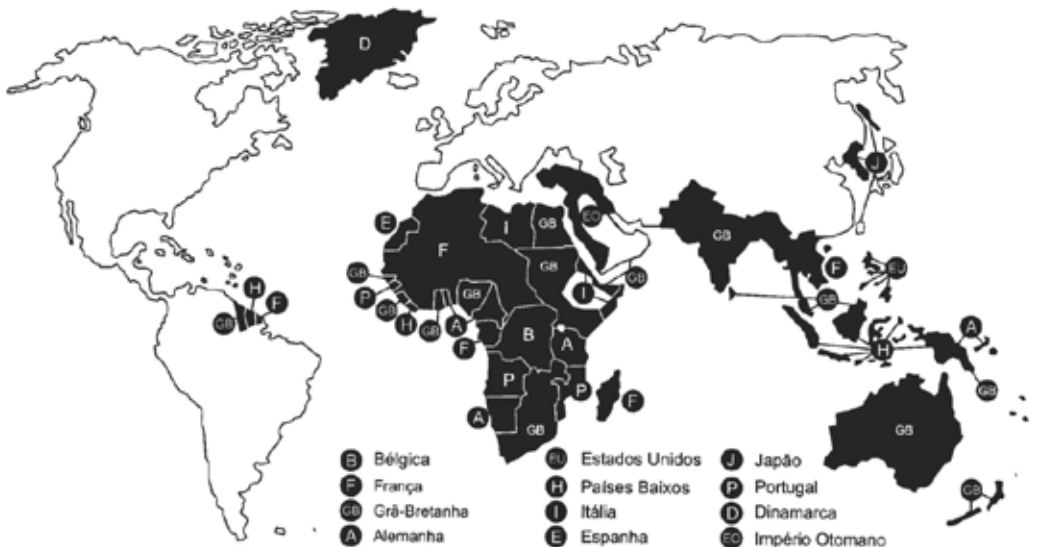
D
E
F
I
GB
EO
GB
J
GB
F
EU
GB
H
F
GB
P
GB
H
GB
GB
A
F
I
GB
B
A
GB
A
H
P
F
A
GB
P
A
GB
GB
GB

B Bélgica
F França
GB Grã-Bretanha
A Alemanha
EU Estados Unidos
H Países Baixos
I Itália
E Espanha
J Japão
P Portugal
D Dinamarca
EO Império Otomano